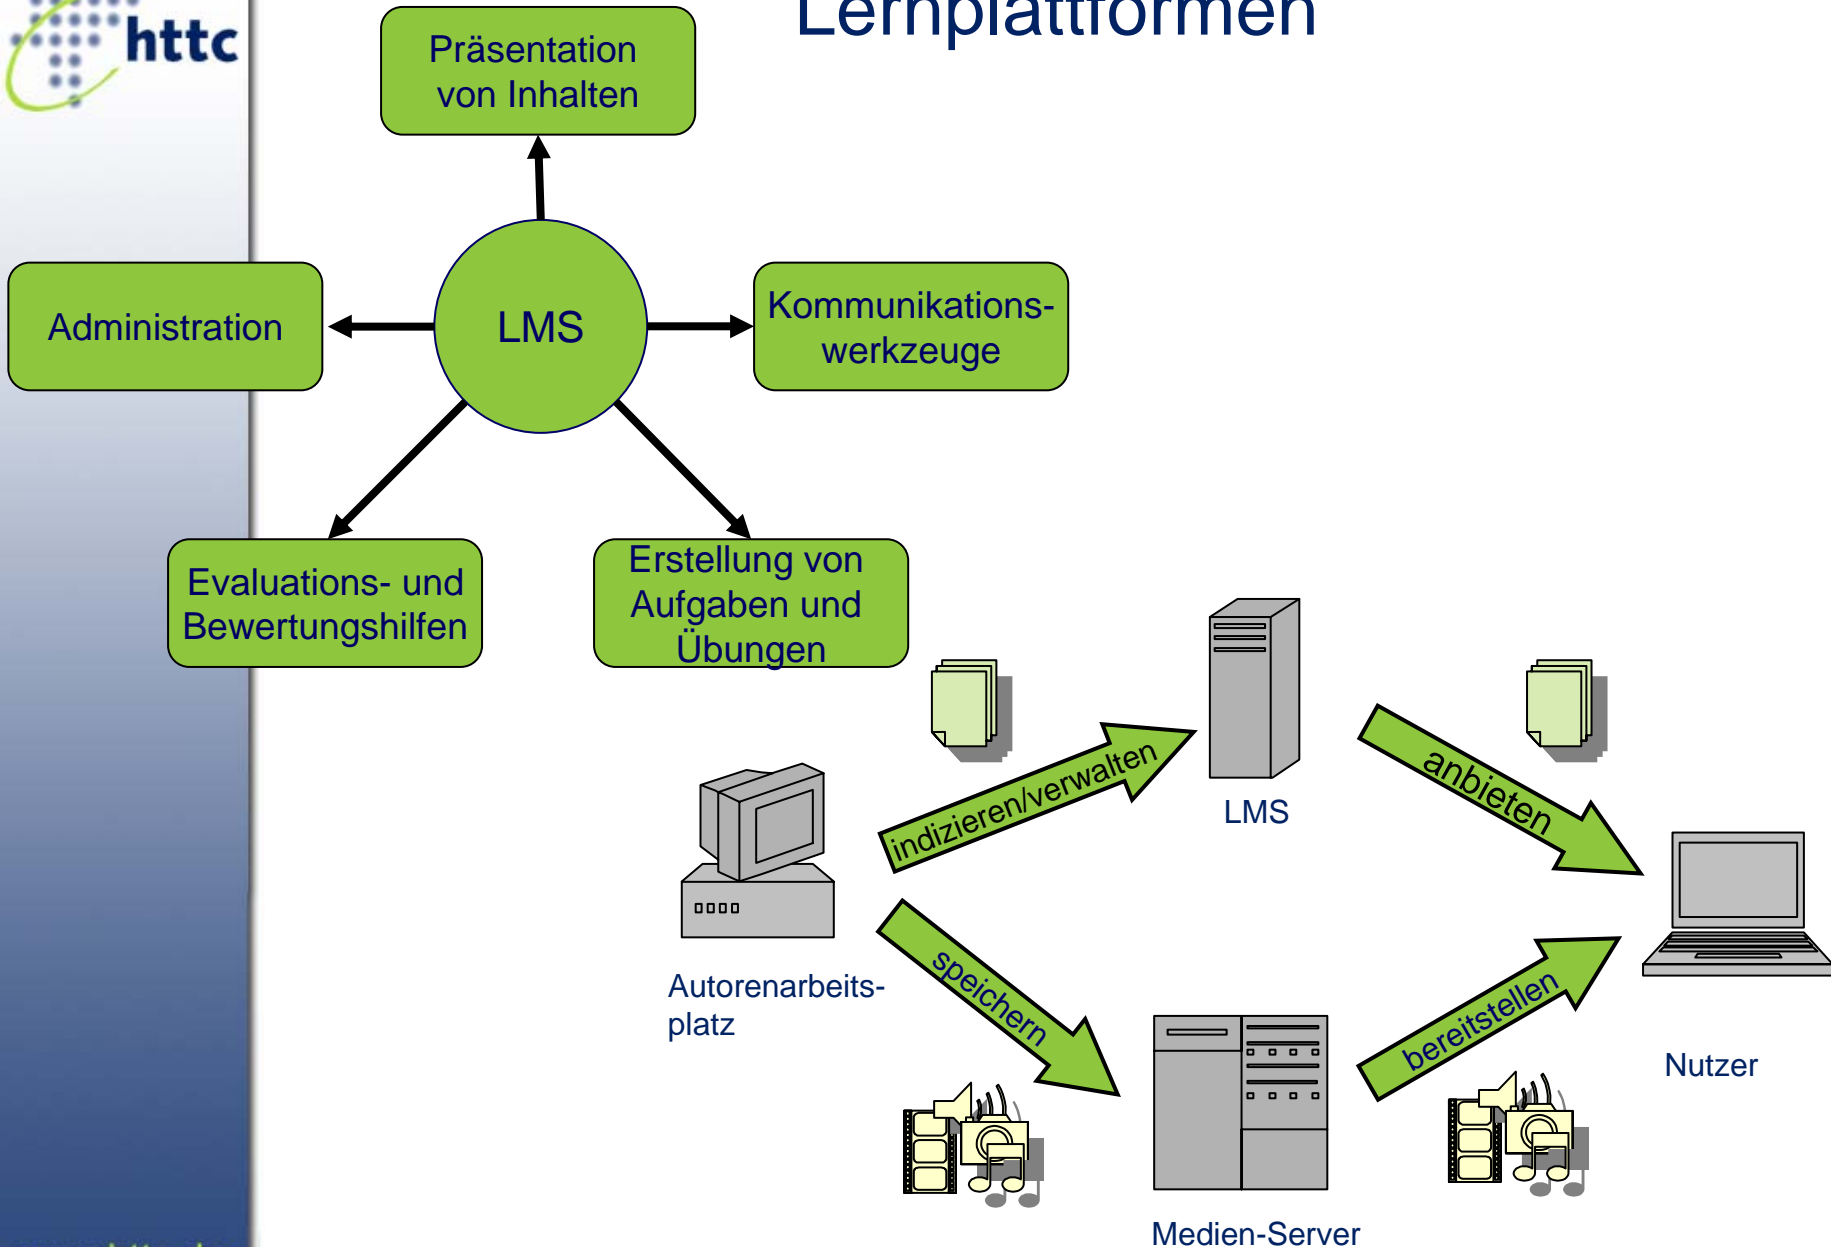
httc

Lernplattformen

Präsentation von Inhalten

Administration

LMS

Kommunikationswerkzeuge

Evaluations- und Bewertungshilfen

Erstellung von Aufgaben und Übungen

indizieren/verwalten

LMS

anbieten

Autorenarbeitsplatz

speichern

bereitstellen

Nutzer

Medien-Server